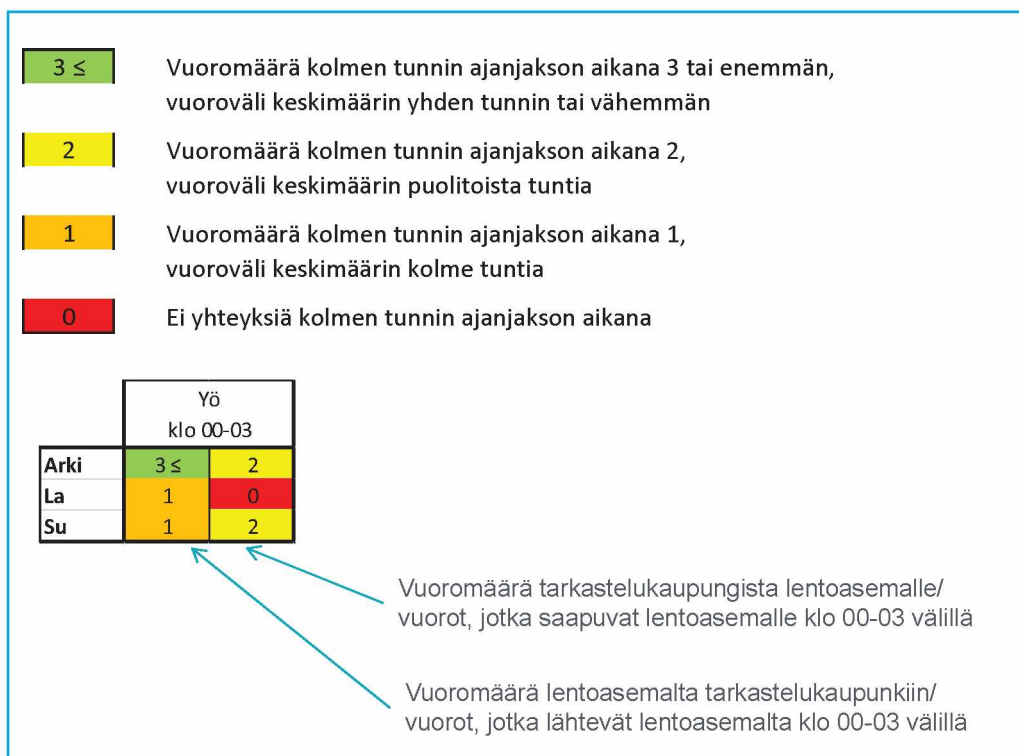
$3 \leq$ Vuoromäärä kolmen tunnin ajanjakson aikana 3 tai enemmän, vuoroväli keskimäärin yhden tunnin tai vähemmän

2 Vuoromäärä kolmen tunnin ajanjakson aikana 2, vuoroväli keskimäärin puolitoista tuntia

1 Vuoromäärä kolmen tunnin ajanjakson aikana 1, vuoroväli keskimäärin kolme tuntia

0 Ei yhteyksiä kolmen tunnin ajanjakson aikana

| | Yö klo 00-03 | |
|---|---|---|
| Arki | $3 \leq$ | 2 |
| La | 1 | 0 |
| Su | 1 | 2 |

Vuoromäärä tarkastelukaupungista lentoasemalle/ vuorot, jotka saapuvat lentoasemalle klo 00-03 välillä

Vuoromäärä lentoasemalta tarkastelukaupunkiin/ vuorot, jotka lähtevät lentoasemalta klo 00-03 välillä